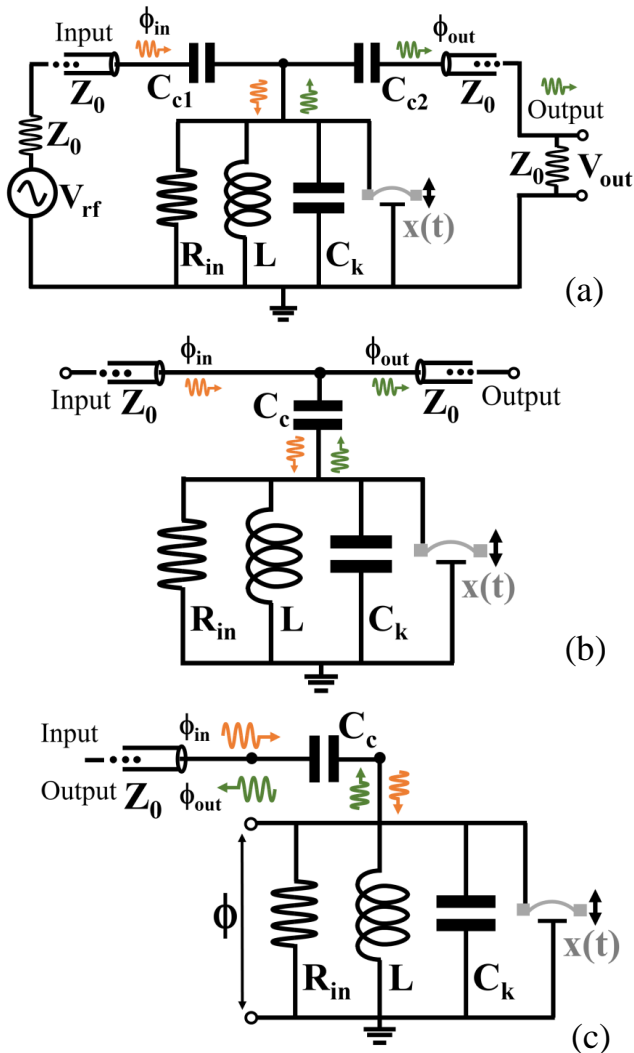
Input $\phi_{in}$ $Z_0$ $C_{c1}$ $C_{c2}$ $\phi_{out}$ $Z_0$ Output $Z_0$ $V_{rf}$ $R_{in}$ L $C_k$ x(t) $Z_0$ $V_{out}$ (a)

$\phi_{in}$ $\phi_{out}$ Input $Z_0$ $C_c$ $Z_0$ Output $R_{in}$ L $C_k$ x(t) (b)

Input $\phi_{in}$ $C_c$ Output $Z_0$ $\phi_{out}$ $\phi$ $R_{in}$ L $C_k$ x(t) (c)